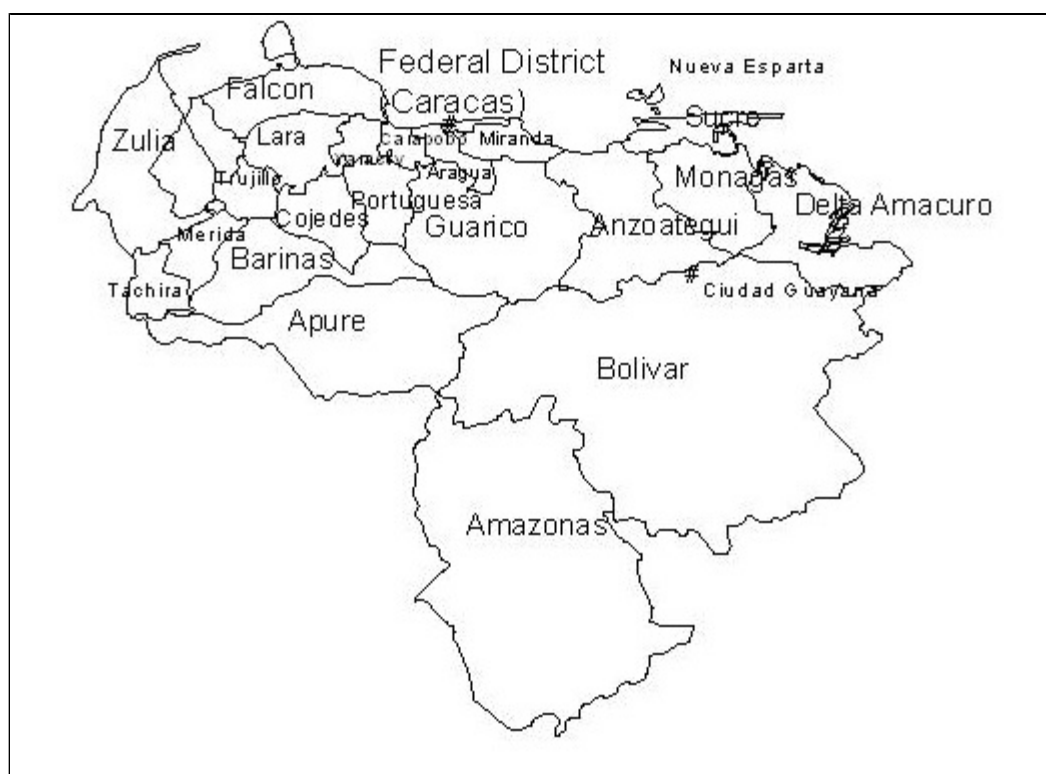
Federal District (Caracas)
Nueva Esparta
Falcon
Zulia
Lara
Carabobo
Miranda
Sucre
Yaracuy
Aragua
Trujillo
Monagas
Portuguesa
Cojedes
Delta Amacuro
Merida
Guarico
Anzoategui
Barinas
Tachira
Ciudad Guayana
Apure
Bolivar
Amazonas